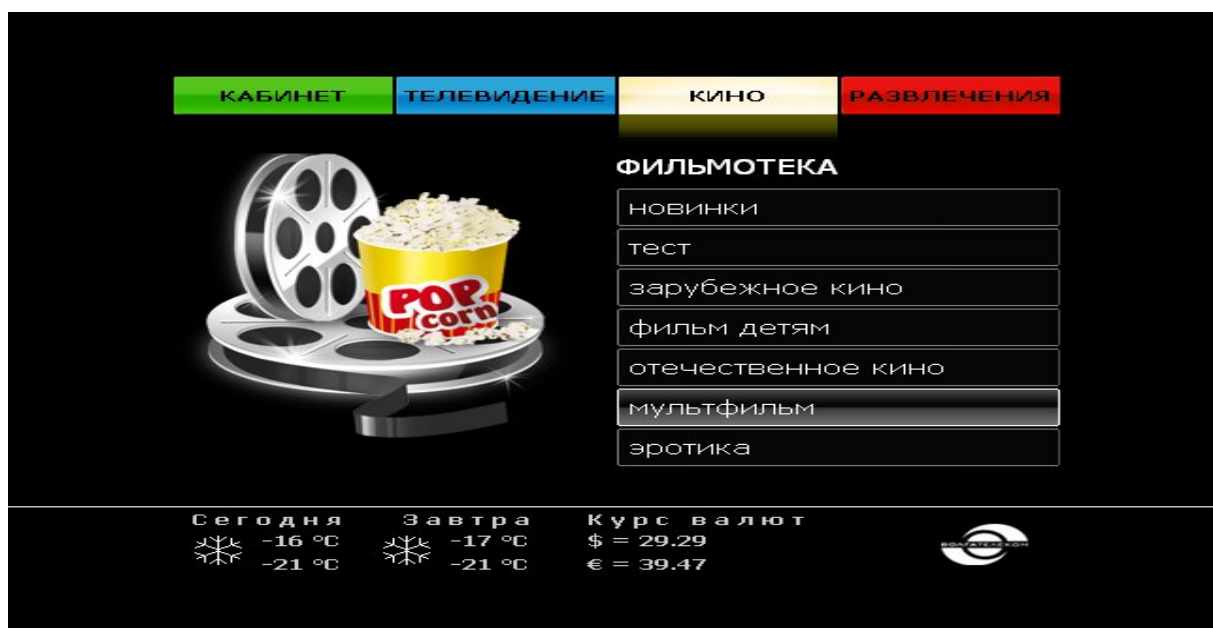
КАБИНЕТ ТЕЛЕВИДЕНИЕ КИНО РАЗВЛЕЧЕНИЯ

POP corn

ФИЛЬМОТЕКА

новинки

тест

зарубежное кино

фильм детям

отечественное кино

мультфильм

эротика

Сегодня
-16 °C
-21 °C

Завтра
-17 °C
-21 °C

Курс валют
$ = 29.29
€ = 39.47

ВОЛГАТЕЛЕКОМ